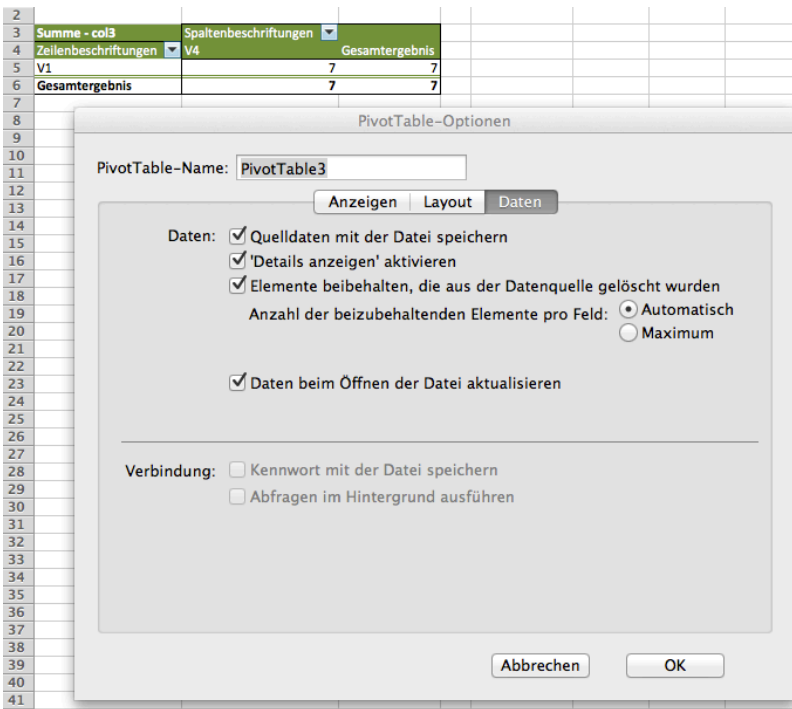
2
3 Summe - col3 | Spaltenbeschriftungen
4 Zeilenbeschriftungen | V4 | Gesamtergebnis
5 V1 | 7 | 7
6 Gesamtergebnis | 7 | 7
7
8
9
10
11
12
13
14
15
16
17
18
19
20
21
22
23
24
25
26
27
28
29
30
31
32
33
34
35
36
37
38
39
40
41

PivotTable-Optionen

PivotTable-Name: PivotTable3

Anzeigen | Layout | Daten

Daten: Quelldaten mit der Datei speichern
'Details anzeigen' aktivieren
Elemente beibehalten, die aus der Datenquelle gelöscht wurden
Anzahl der beizubehaltenden Elemente pro Feld: Automatisch
Maximum

Daten beim Öffnen der Datei aktualisieren

Verbindung: Kennwort mit der Datei speichern
Abfragen im Hintergrund ausführen

Abbrechen OK